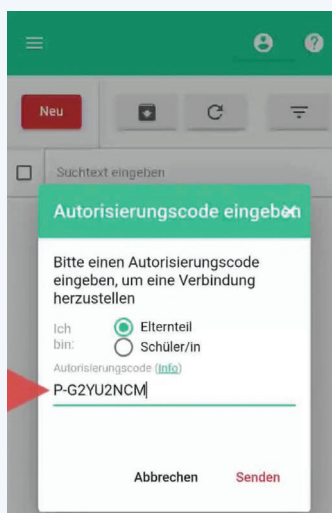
Neu

Suchtext eingeben

Autorisierungscode eingeben

Bitte einen Autorisierungscode eingeben, um eine Verbindung herzustellen

Ich bin:
Elternteil
Schüler/in

Autorisierungscode (Info)
P-G2YU2NCM

Abbrechen
Senden